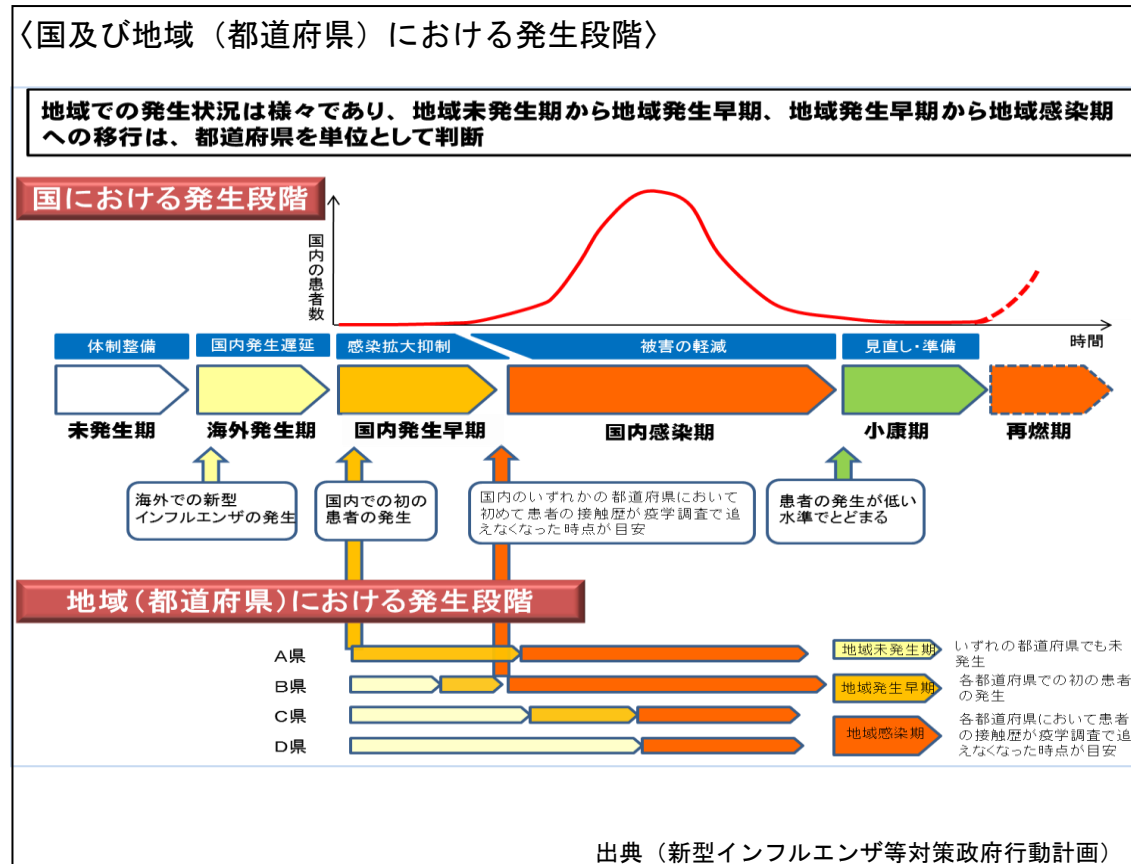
〈国及び地域（都道府県）における発生段階〉

地域での発生状況は様々であり、地域未発生期から地域発生早期、地域発生早期から地域感染期への移行は、都道府県を単位として判断

国における発生段階

国内の患者数

時間

体制整備　国内発生遅延　感染拡大抑制　被害の軽減　見直し・準備

未発生期　海外発生期　国内発生早期　国内感染期　小康期　再燃期

海外での新型インフルエンザの発生

国内での初の患者の発生

国内のいずれかの都道府県において初めて患者の接触歴が疫学調査で追えなくなった時点が目安

患者の発生が低い水準でとどまる

地域（都道府県）における発生段階

A県
B県
C県
D県

地域未発生期　いずれの都道府県でも未発生

地域発生早期　各都道府県での初の患者の発生

地域感染期　各都道府県において患者の接触歴が疫学調査で追えなくなった時点が目安

出典（新型インフルエンザ等対策政府行動計画）